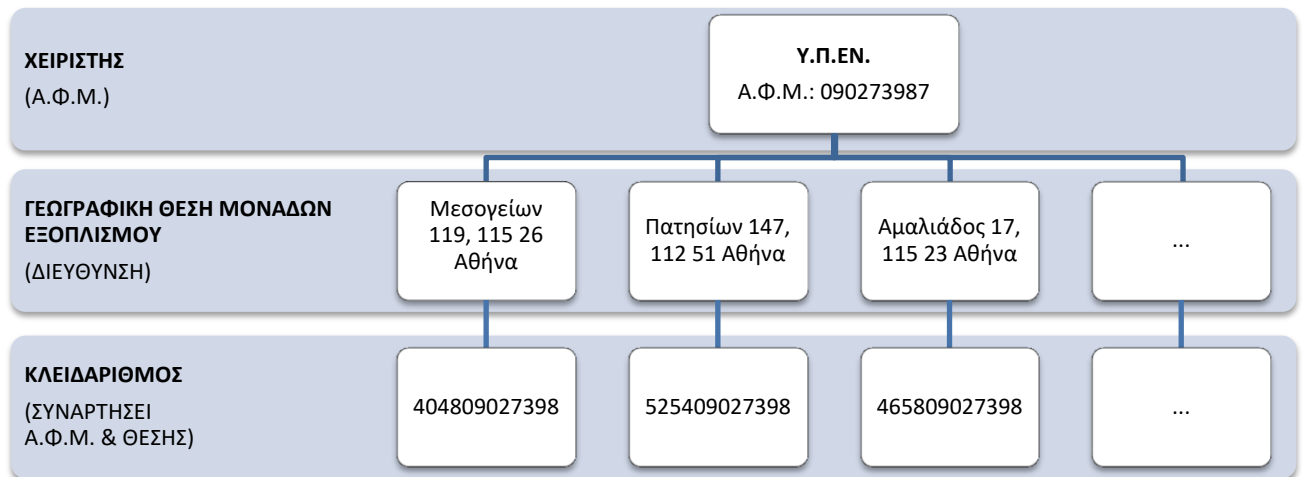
ΧΕΙΡΙΣΤΗΣ
(Α.Φ.Μ.)

Υ.Π.ΕΝ.
Α.Φ.Μ.: 090273987

ΓΕΩΓΡΑΦΙΚΗ ΘΕΣΗ ΜΟΝΑΔΩΝ ΕΞΟΠΛΙΣΜΟΥ
(ΔΙΕΥΘΥΝΣΗ)

Μεσογείων 119, 115 26 Αθήνα

Πατησίων 147, 112 51 Αθήνα

Αμαλιάδος 17, 115 23 Αθήνα

...

ΚΛΕΙΔΑΡΙΘΜΟΣ
(ΣΥΝΑΡΤΗΣΕΙ Α.Φ.Μ. & ΘΕΣΗΣ)

404809027398

525409027398

465809027398

...